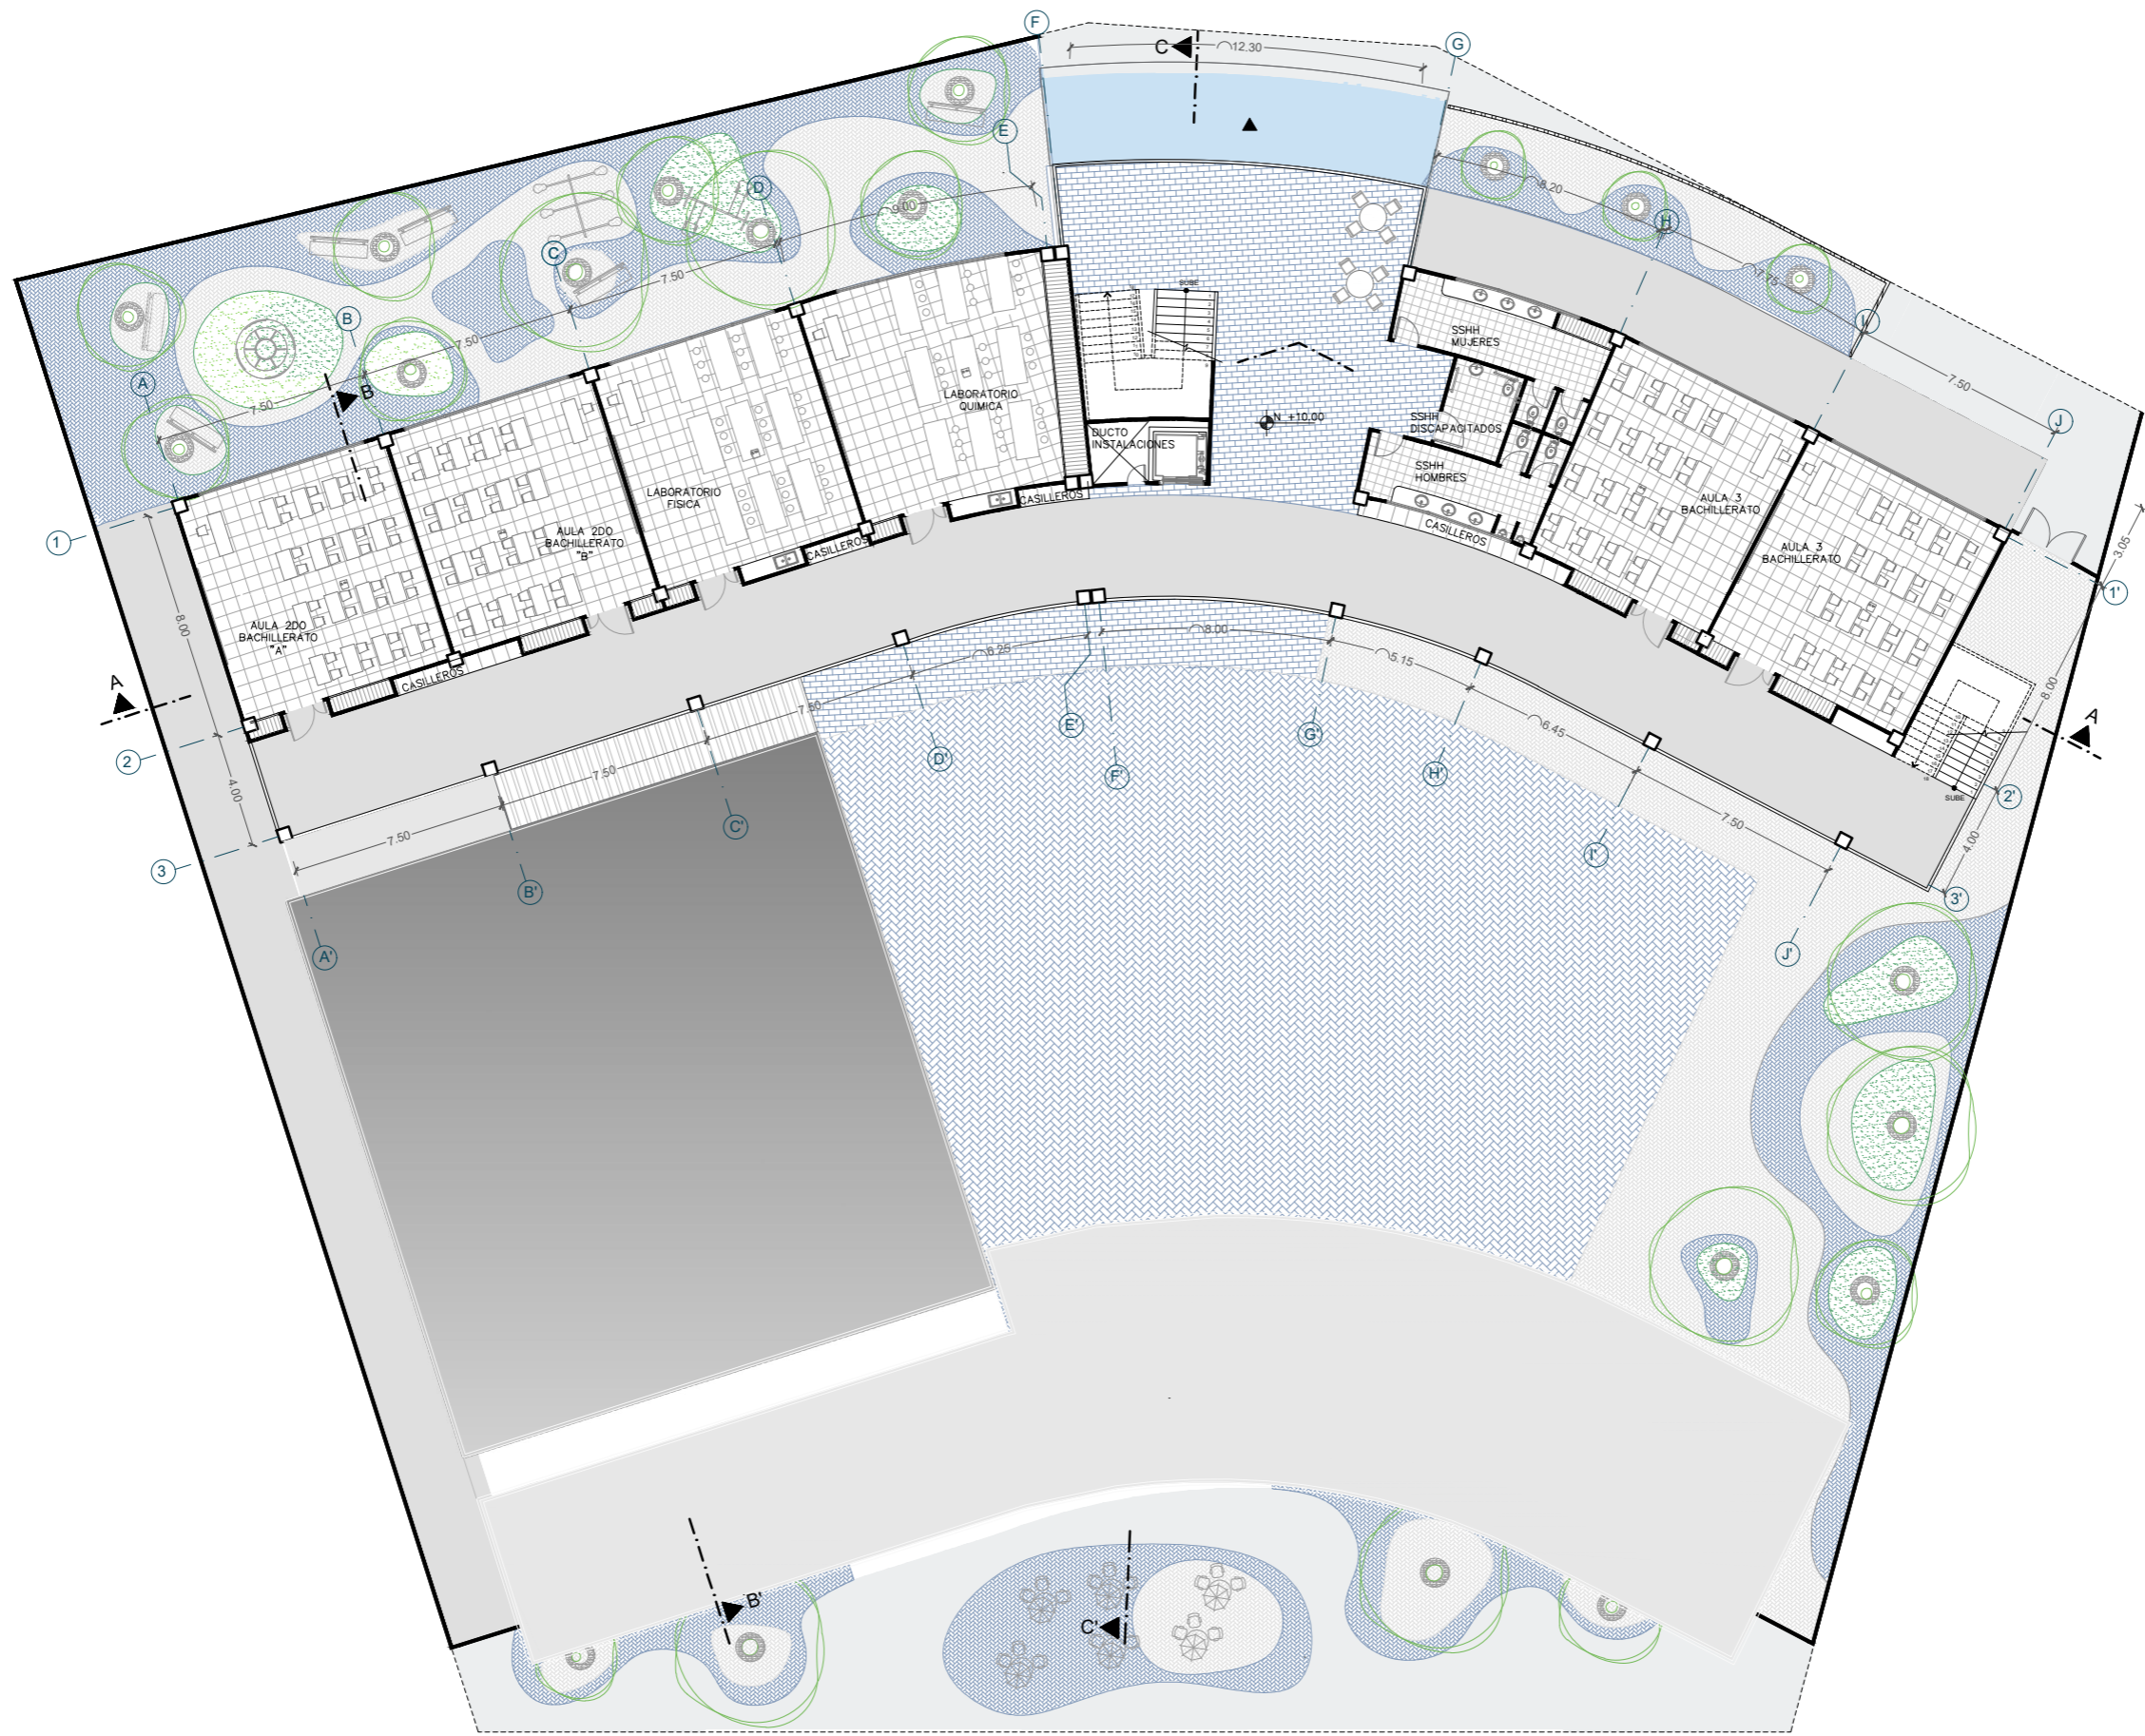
F
C
12.30
G
E
D
9.00
8.20
H
C
7.50
B
7.50
A
B
7.50
SUBE
SSHH MUJERES
I
7.50
LABORATORIO QUIMICA
N +10.00
SSHH DISCAPACITADOS
J
DUCTO INSTALACIONES
LABORATORIO FISICA
SSHH HOMBRES
AULA 3 BACHILLERATO
CASILLEROS
AULA 2DO BACHILLERATO "B"
CASILLEROS
CASILLEROS
AULA 3 BACHILLERATO
1
3.05
1'
8.00
AULA 2DO BACHILLERATO "A"
CASILLEROS
8.00
6.25
5.15
A
7.50
6.45
8.00
A
2
E'
G'
D'
F'
H'
7.50
4.00
SUBE
2'
C'
7.50
3
7.50
I'
4.00
B'
3'
A'
J'
B'
C'